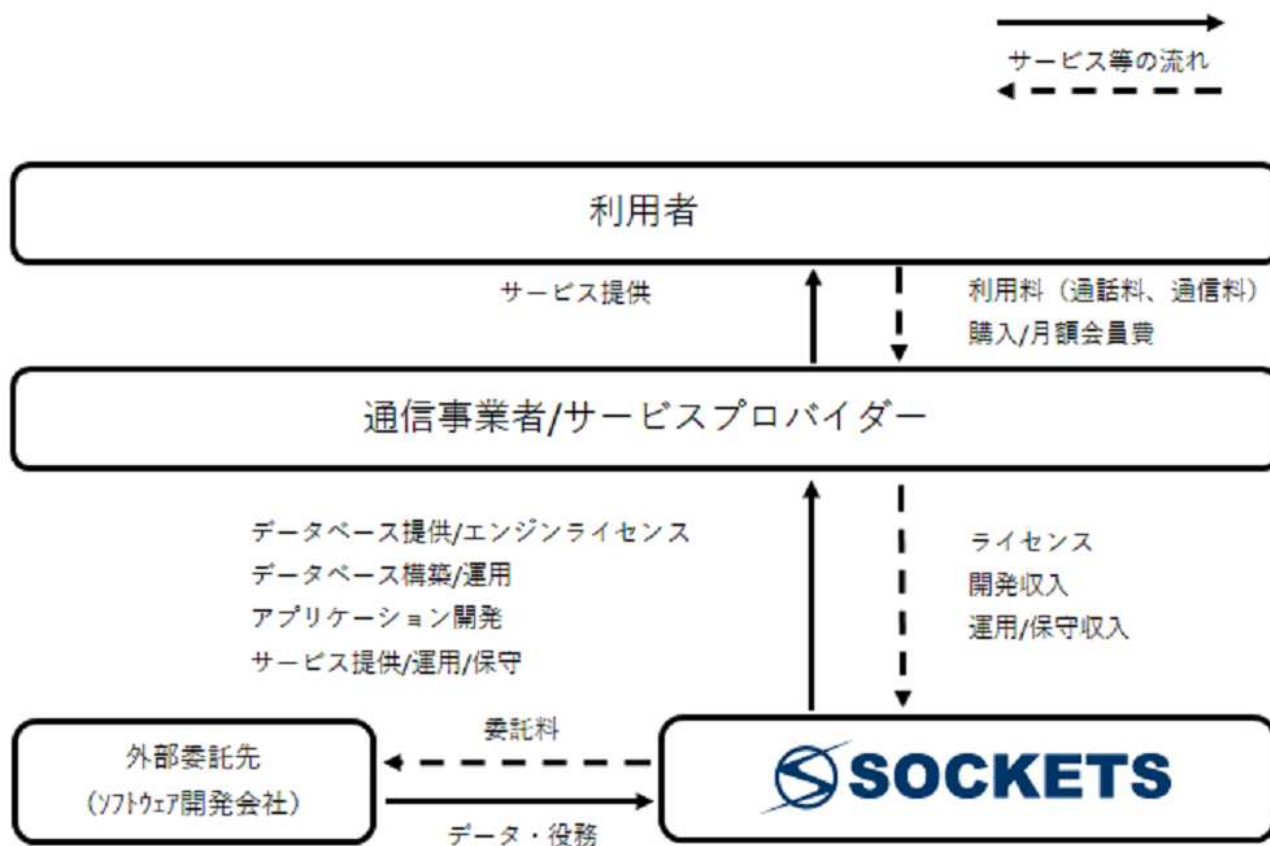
サービス等の流れ

利用者

サービス提供

利用料（通話料、通信料）
購入/月額会員費

通信事業者/サービスプロバイダー

データベース提供/エンジンライセンス
データベース構築/運用
アプリケーション開発
サービス提供/運用/保守

ライセンス
開発収入
運用/保守収入

外部委託先
（ｿﾌﾄｳｪｱ開発会社）

委託料

データ・役務

SOCKETS